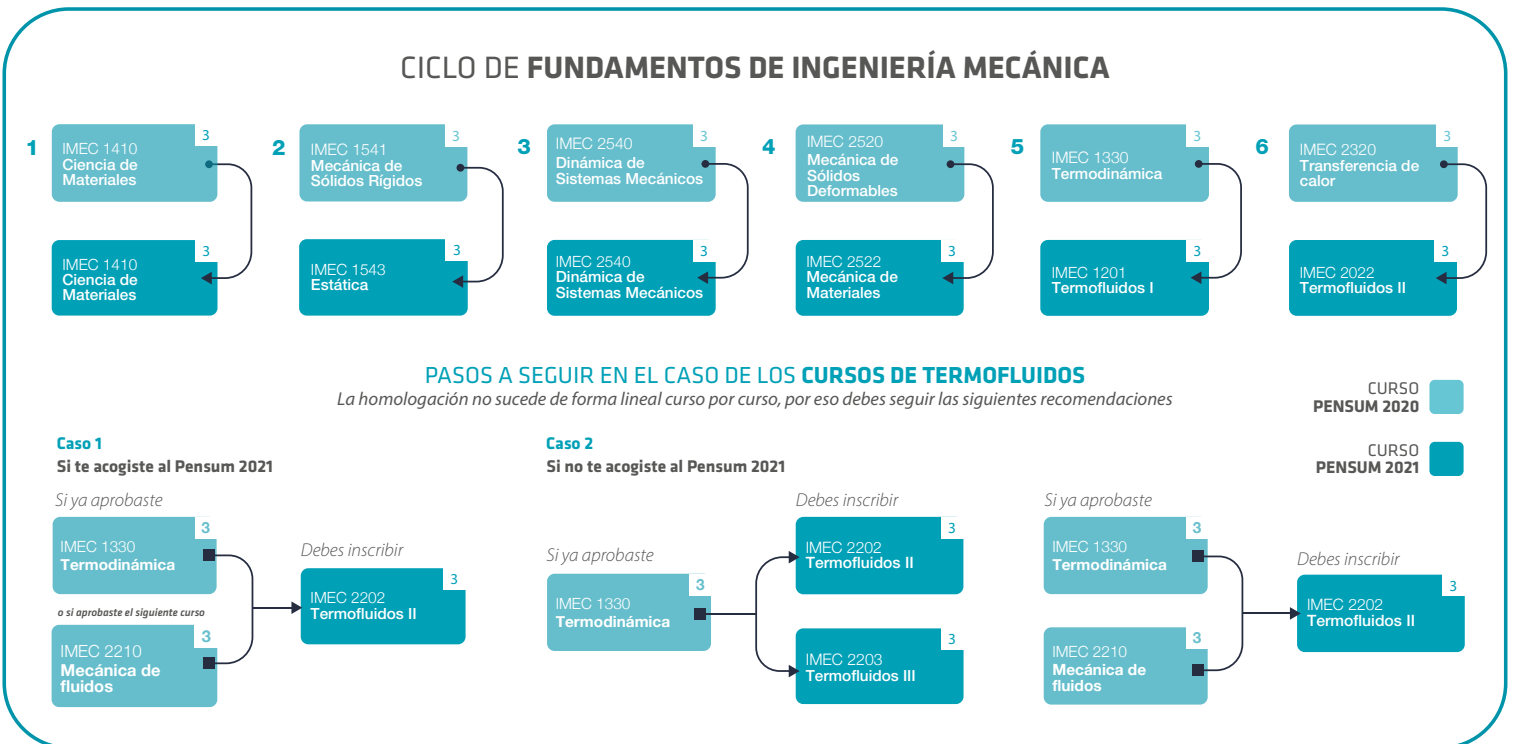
CICLO DE **FUNDAMENTOS DE INGENIERÍA MECÁNICA**

1
IMEC 1410 Ciencia de Materiales 3
IMEC 1410 Ciencia de Materiales 3

2
IMEC 1541 Mecánica de Sólidos Rígidos 3
IMEC 1543 Estática 3

3
IMEC 2540 Dinámica de Sistemas Mecánicos 3
IMEC 2540 Dinámica de Sistemas Mecánicos 3

4
IMEC 2520 Mecánica de Sólidos Deformables 3
IMEC 2522 Mecánica de Materiales 3

5
IMEC 1330 Termodinámica 3
IMEC 1201 Termofluidos I 3

6
IMEC 2320 Transferencia de calor 3
IMEC 2022 Termofluidos II 3

PASOS A SEGUIR EN EL CASO DE LOS **CURSOS DE TERMOFLUIDOS**
*La homologación no sucede de forma lineal curso por curso, por eso debes seguir las siguientes recomendaciones*

CURSO PENSUM 2020
CURSO PENSUM 2021

**Caso 1**
**Si te acogiste al Pensum 2021**

*Si ya aprobaste*
IMEC 1330 Termodinámica 3
*o si aprobaste el siguiente curso*
IMEC 2210 Mecánica de fluidos 3
*Debes inscribir*
IMEC 2202 Termofluidos II 3

**Caso 2**
**Si no te acogiste al Pensum 2021**

*Si ya aprobaste*
IMEC 1330 Termodinámica 3
*Debes inscribir*
IMEC 2202 Termofluidos II 3
IMEC 2203 Termofluidos III 3

*Si ya aprobaste*
IMEC 1330 Termodinámica 3
IMEC 2210 Mecánica de fluidos 3
*Debes inscribir*
IMEC 2202 Termofluidos II 3